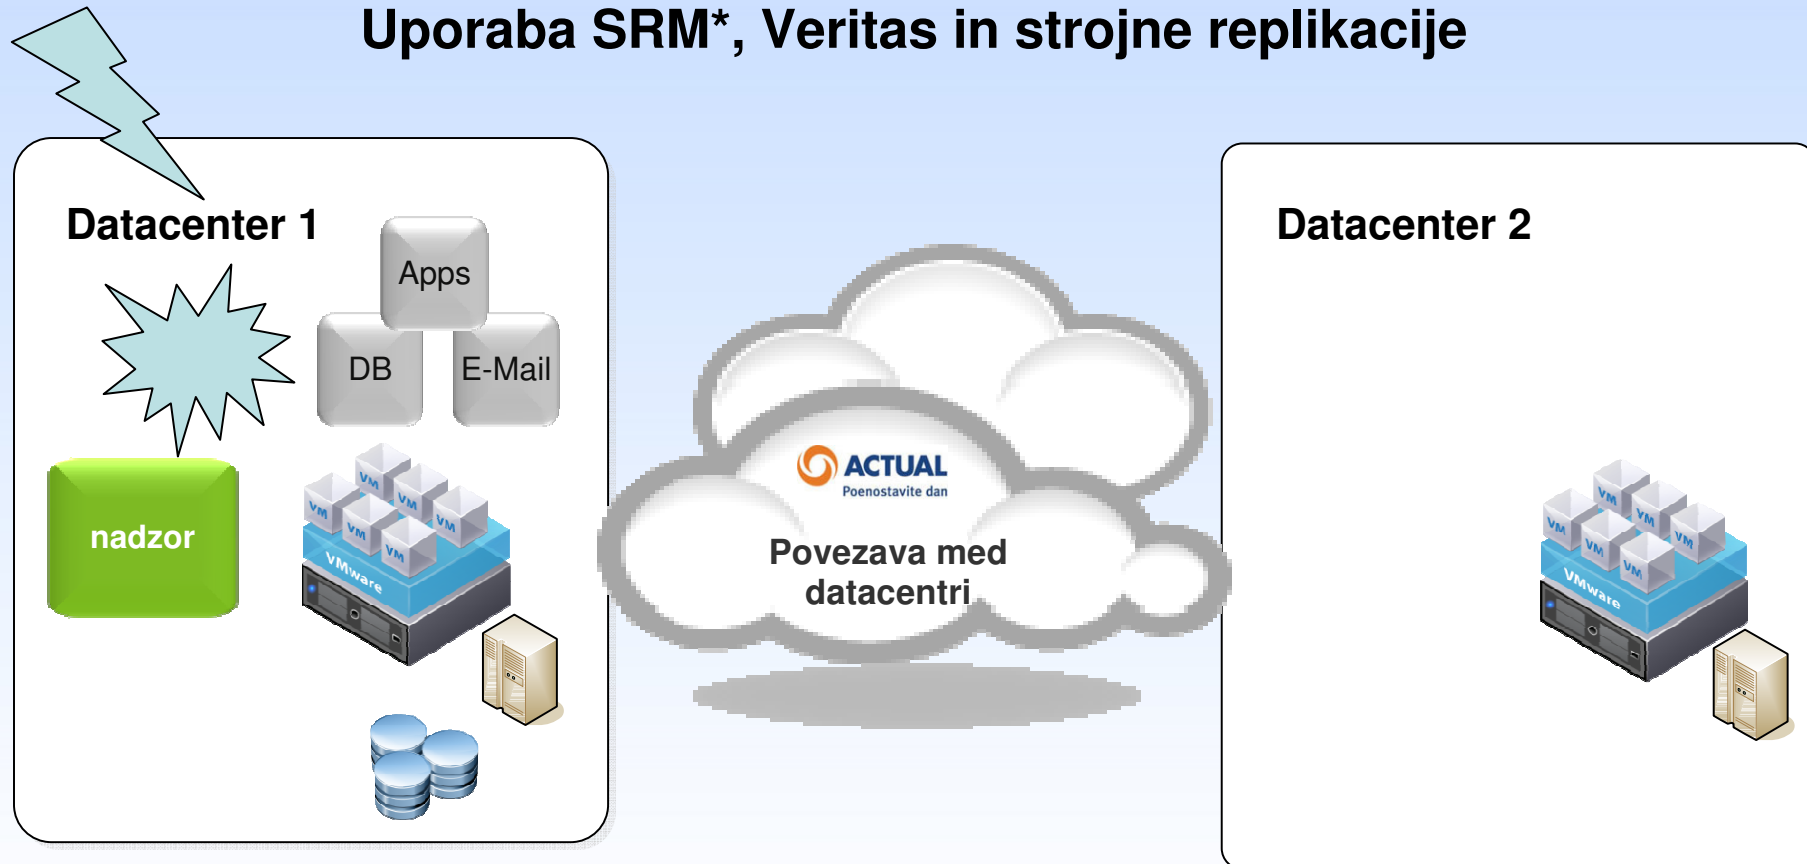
Uporaba SRM*, Veritas in strojne replikacije

Datacenter 1

Apps

DB

E-Mail

nadzor

VM VM VM VM VM VM VM

VMware

ACTUAL
Poenostavite dan

Povezava med datacentri

Datacenter 2

VM VM VM VM VM VM

VMware